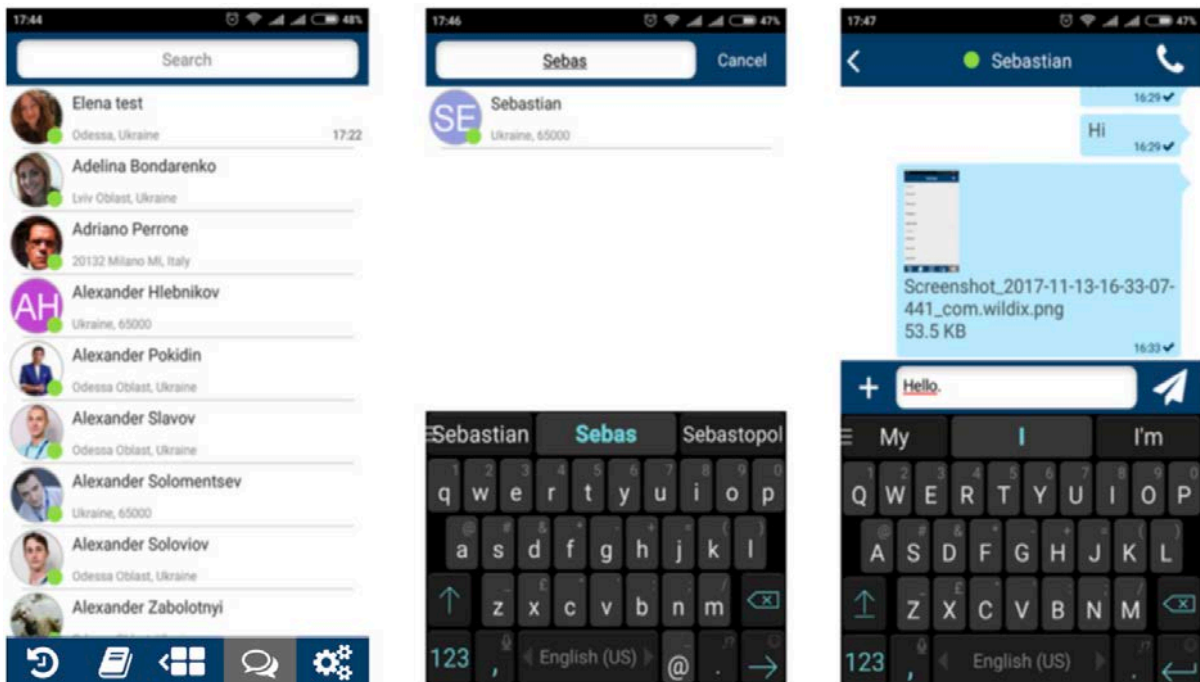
17:44 48%

Search

Elena test
Odessa, Ukraine 17:22

Adelina Bondarenko
Lviv Oblast, Ukraine

Adriano Perrone
20132 Milano MI, Italy

AH
Alexander Hlebnikov
Ukraine, 65000

Alexander Pokidin
Odessa Oblast, Ukraine

Alexander Slavov
Odessa Oblast, Ukraine

Alexander Solomentsev
Ukraine, 65000

Alexander Soloviov
Odessa Oblast, Ukraine

Alexander Zabolotnyi

17:46 47%

Sebas

Cancel

SE
Sebastian
Ukraine, 65000

Sebastian Sebas Sebastopol

q w e r t y u i o p
a s d f g h j k l
z x c v b n m
123 , English (US) @ .

17:47 47%

Sebastian

16:29

Hi
16:29

Screenshot_2017-11-13-16-33-07-441_com.wildix.png
53.5 KB
16:33

Hello.

My I I'm

Q W E R T Y U I O P
A S D F G H J K L
Z X C V B N M
123 , English (US)